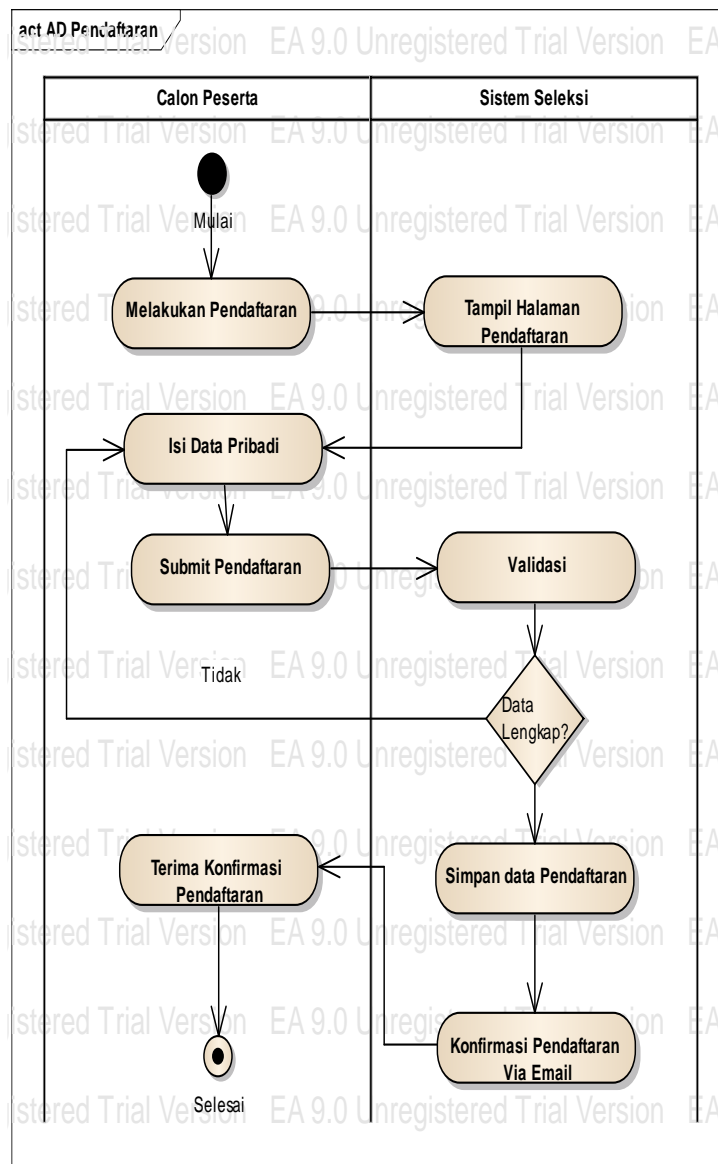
act AD Pendaftaran

istered Trial Version EA 9.0 Unregistered Trial Version EA

Calon Peserta

Sistem Seleksi

Mulai

Melakukan Pendaftaran

Tampil Halaman Pendaftaran

Isi Data Pribadi

Submit Pendaftaran

Validasi

Tidak

Data Lengkap?

Terima Konfirmasi Pendaftaran

Simpan data Pendaftaran

Konfirmasi Pendaftaran Via Email

Selesai